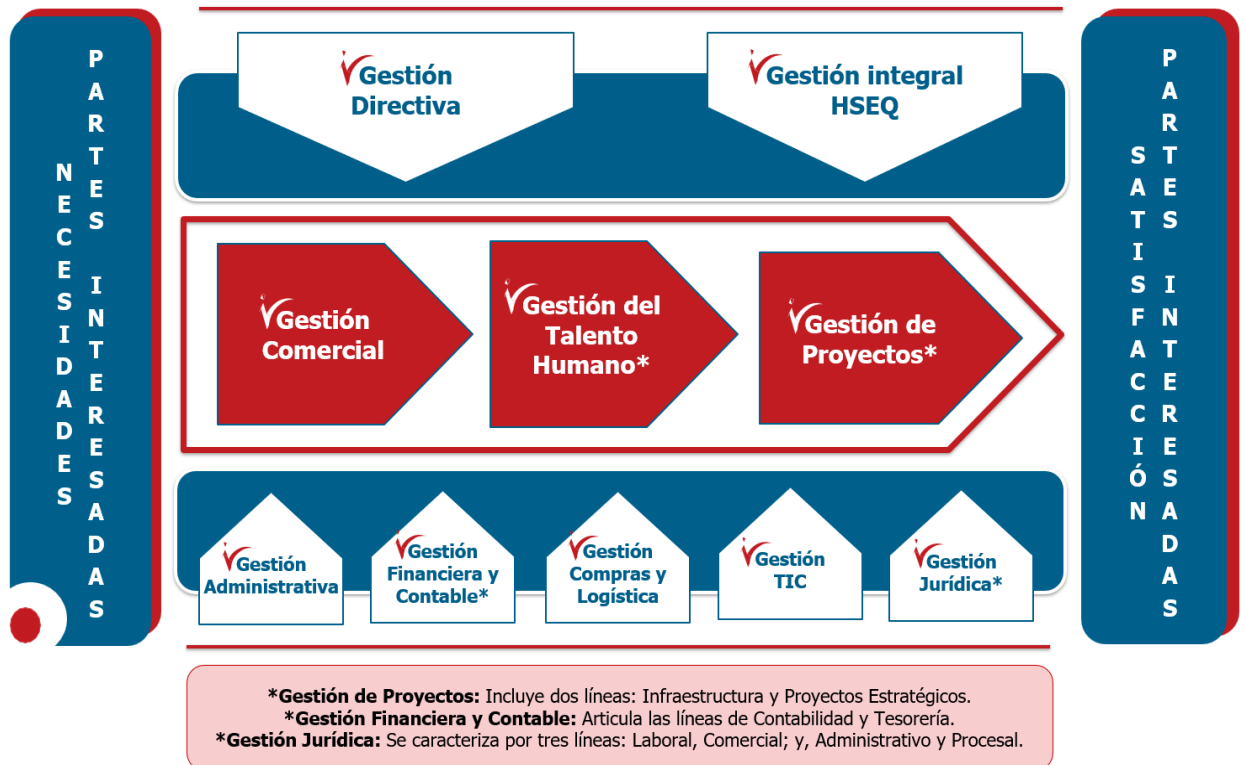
NECESIDADES PARTES INTERESADAS

Gestión Directiva

Gestión integral HSEQ

Gestión Comercial

Gestión del Talento Humano*

Gestión de Proyectos*

Gestión Administrativa

Gestión Financiera y Contable*

Gestión Compras y Logística

Gestión TIC

Gestión Jurídica*

SATISFACCIÓN PARTES INTERESADAS

*Gestión de Proyectos: Incluye dos líneas: Infraestructura y Proyectos Estratégicos.
*Gestión Financiera y Contable: Articula las líneas de Contabilidad y Tesorería.
*Gestión Jurídica: Se caracteriza por tres líneas: Laboral, Comercial; y, Administrativo y Procesal.